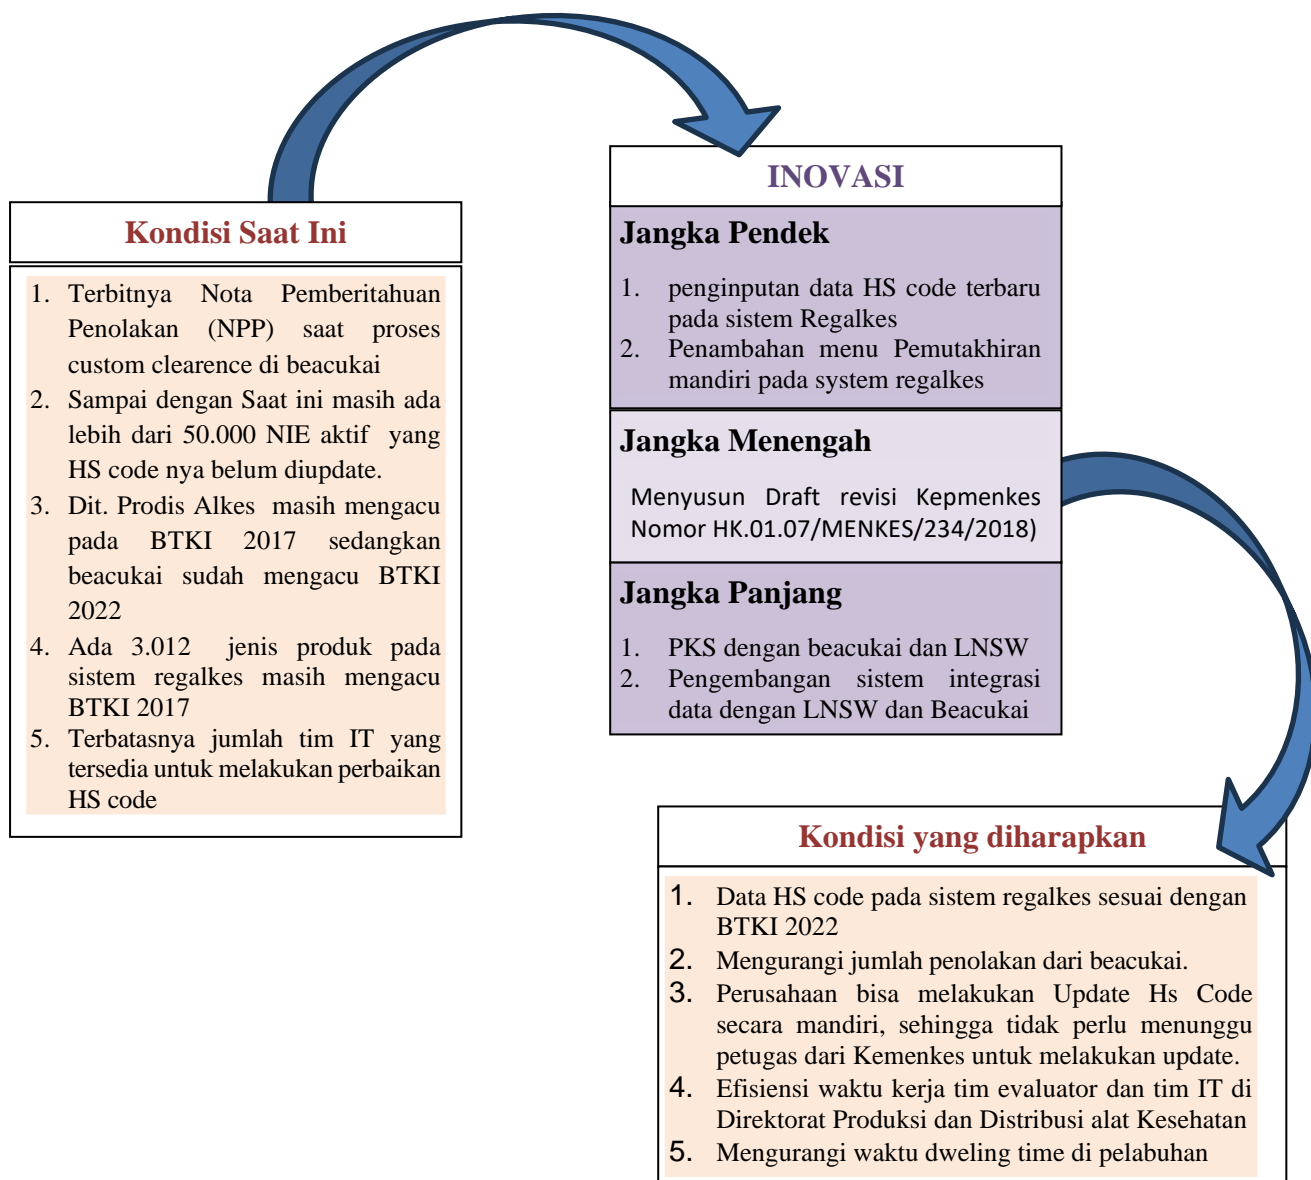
Kondisi Saat Ini

1. Terbitnya Nota Pemberitahuan Penolakan (NPP) saat proses custom clearence di beacukai
2. Sampai dengan Saat ini masih ada lebih dari 50.000 NIE aktif yang HS code nya belum diupdate.
3. Dit. Prodis Alkes masih mengacu pada BTKI 2017 sedangkan beacukai sudah mengacu BTKI 2022
4. Ada 3.012 jenis produk pada sistem regalkes masih mengacu BTKI 2017
5. Terbatasnya jumlah tim IT yang tersedia untuk melakukan perbaikan HS code

INOVASI

Jangka Pendek

1. penginputan data HS code terbaru pada sistem Regalkes
2. Penambahan menu Pemutakhiran mandiri pada system regalkes

Jangka Menengah

Menyusun Draft revisi Kepmenkes Nomor HK.01.07/MENKES/234/2018)

Jangka Panjang

1. PKS dengan beacukai dan LNSW
2. Pengembangan sistem integrasi data dengan LNSW dan Beacukai

Kondisi yang diharapkan

1. Data HS code pada sistem regalkes sesuai dengan BTKI 2022
2. Mengurangi jumlah penolakan dari beacukai.
3. Perusahaan bisa melakukan Update Hs Code secara mandiri, sehingga tidak perlu menunggu petugas dari Kemenkes untuk melakukan update.
4. Efisiensi waktu kerja tim evaluator dan tim IT di Direktorat Produksi dan Distribusi alat Kesehatan
5. Mengurangi waktu dweling time di pelabuhan